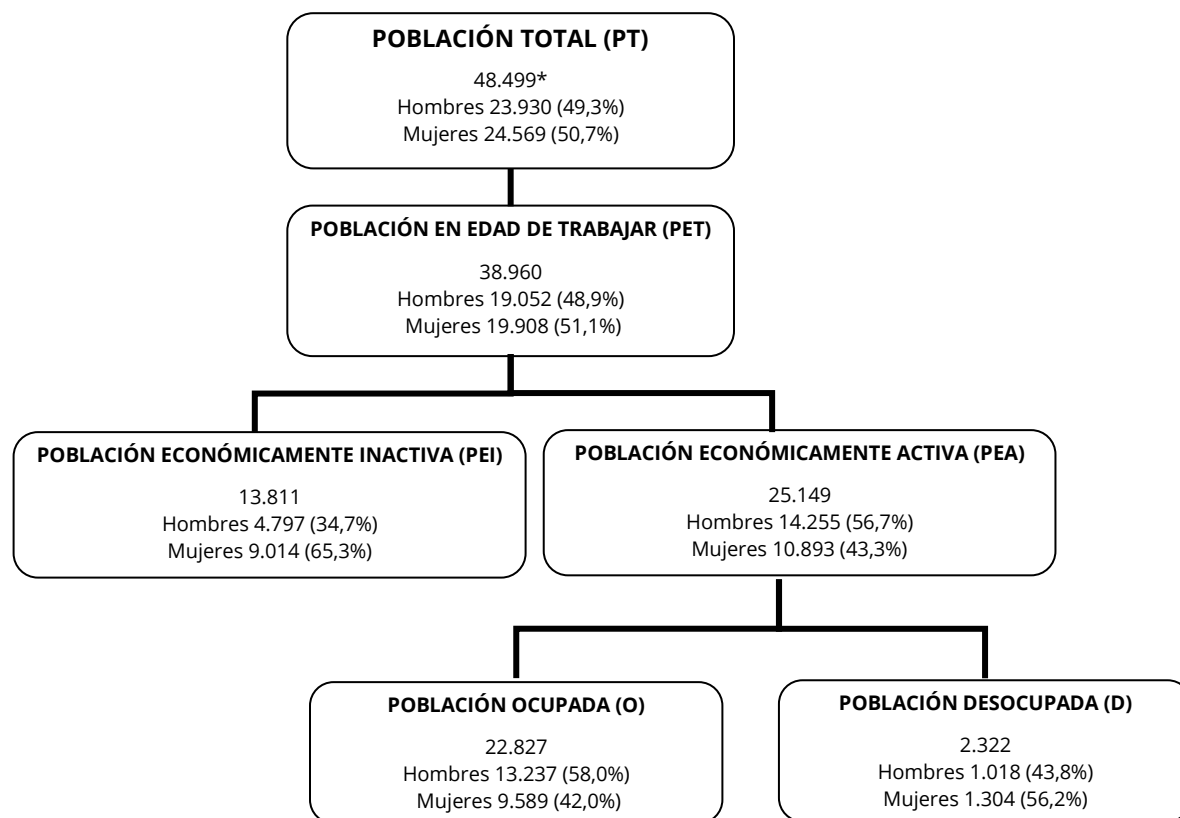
POBLACIÓN TOTAL (PT)
48.499*
Hombres 23.930 (49,3%)
Mujeres 24.569 (50,7%)

POBLACIÓN EN EDAD DE TRABAJAR (PET)
38.960
Hombres 19.052 (48,9%)
Mujeres 19.908 (51,1%)

POBLACIÓN ECONÓMICAMENTE INACTIVA (PEI)
13.811
Hombres 4.797 (34,7%)
Mujeres 9.014 (65,3%)

POBLACIÓN ECONÓMICAMENTE ACTIVA (PEA)
25.149
Hombres 14.255 (56,7%)
Mujeres 10.893 (43,3%)

POBLACIÓN OCUPADA (O)
22.827
Hombres 13.237 (58,0%)
Mujeres 9.589 (42,0%)

POBLACIÓN DESOCUPADA (D)
2.322
Hombres 1.018 (43,8%)
Mujeres 1.304 (56,2%)